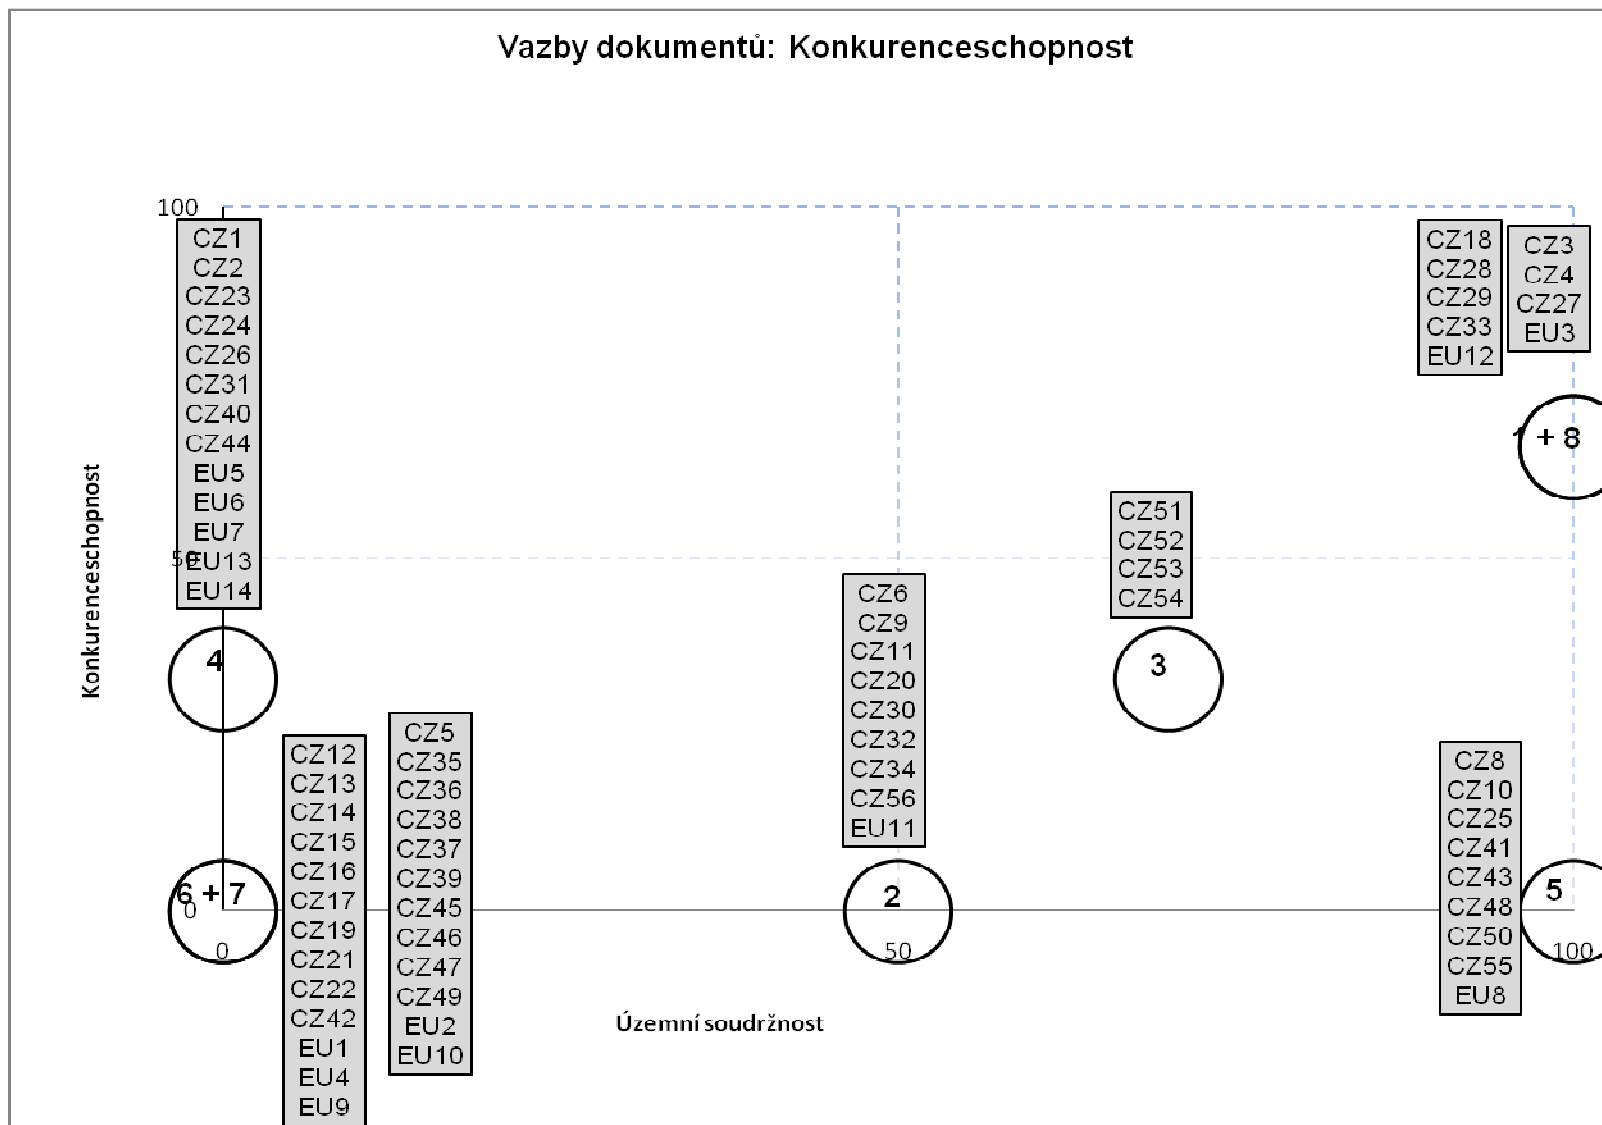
Vazby dokumentů: Konkurenceschopnost

100

CZ1
CZ2
CZ23
CZ24
CZ26
CZ31
CZ40
CZ44
EU5
EU6
EU7
EU13
EU14

50

Konkurenceschopnost

4

6 + 7

0

0

CZ12
CZ13
CZ14
CZ15
CZ16
CZ17
CZ19
CZ21
CZ22
CZ42
EU1
EU4
EU9

CZ5
CZ35
CZ36
CZ38
CZ37
CZ39
CZ45
CZ46
CZ47
CZ49
EU2
EU10

CZ6
CZ9
CZ11
CZ20
CZ30
CZ32
CZ34
CZ56
EU11

2

50

Územní soudržnost

CZ51
CZ52
CZ53
CZ54

3

CZ18
CZ28
CZ29
CZ33
EU12

CZ3
CZ4
CZ27
EU3

1 + 8

CZ8
CZ10
CZ25
CZ41
CZ43
CZ48
CZ50
CZ55
EU8

5

100